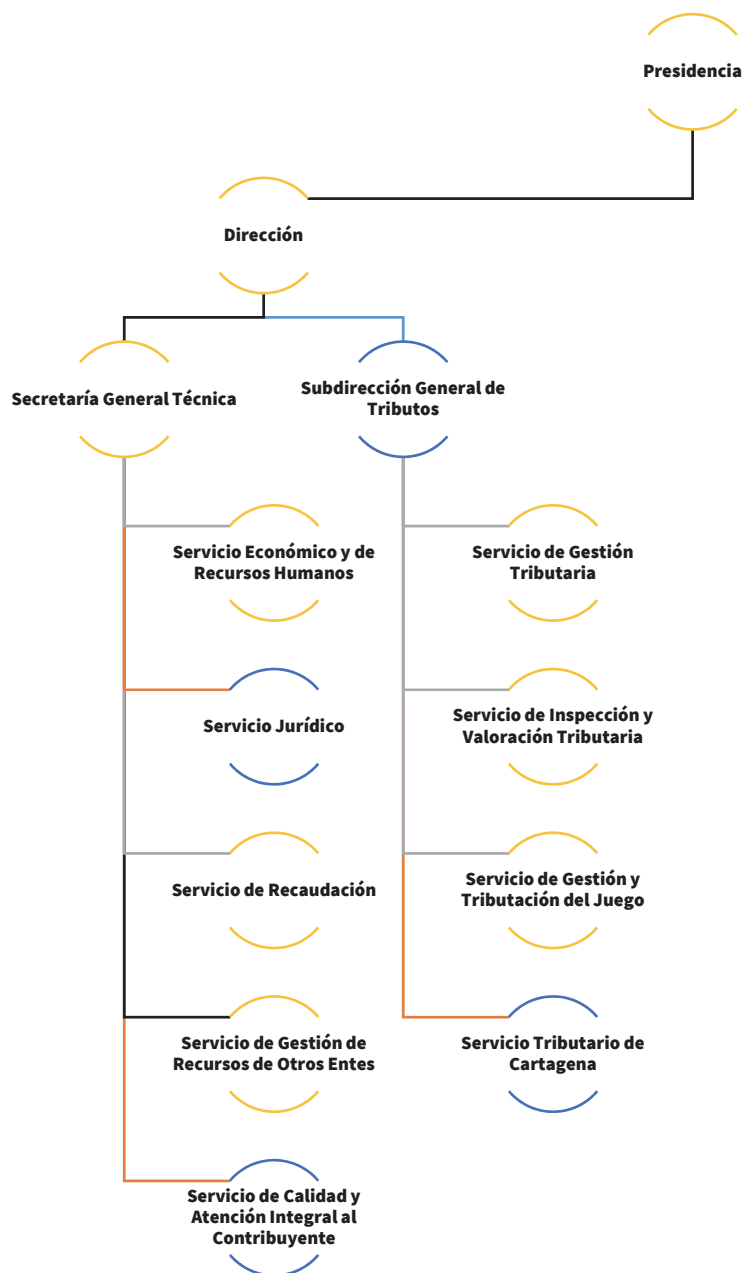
Presidencia

Dirección

Secretaría General Técnica

Subdirección General de Tributos

Servicio Económico y de Recursos Humanos

Servicio Jurídico

Servicio de Recaudación

Servicio de Gestión de Recursos de Otros Entes

Servicio de Calidad y Atención Integral al Contribuyente

Servicio de Gestión Tributaria

Servicio de Inspección y Valoración Tributaria

Servicio de Gestión y Tributación del Juego

Servicio Tributario de Cartagena